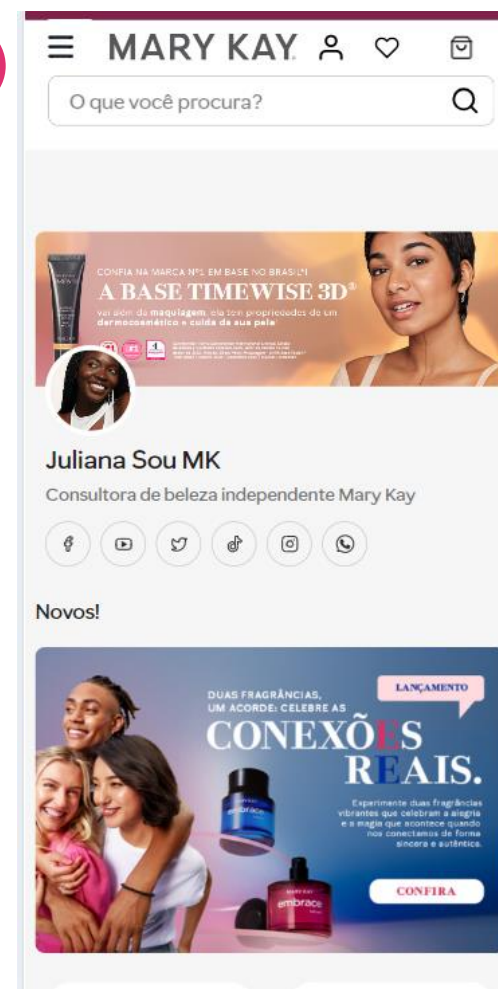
MARY KAY

O que você procura?

CONFIA NA MARCA Nº1 EM BASE NO BRASIL*!
A BASE TIMEWISE 3D®
vai além da maquiagem, ela tem propriedades de um dermocosmético e cuida da sua pele.

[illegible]

Juliana Sou MK

Consultora de beleza independente Mary Kay

Novos!

DUAS FRAGRÂNCIAS, UM ACORDE: CELEBRE AS
LANÇAMENTO
CONEXÕES REAIS.
Experimente duas fragrâncias vibrantes que celebram a alegria e a magia que acontece quando nos conectamos de forma sincera e autêntica.
embrace
embrace
CONFIRA